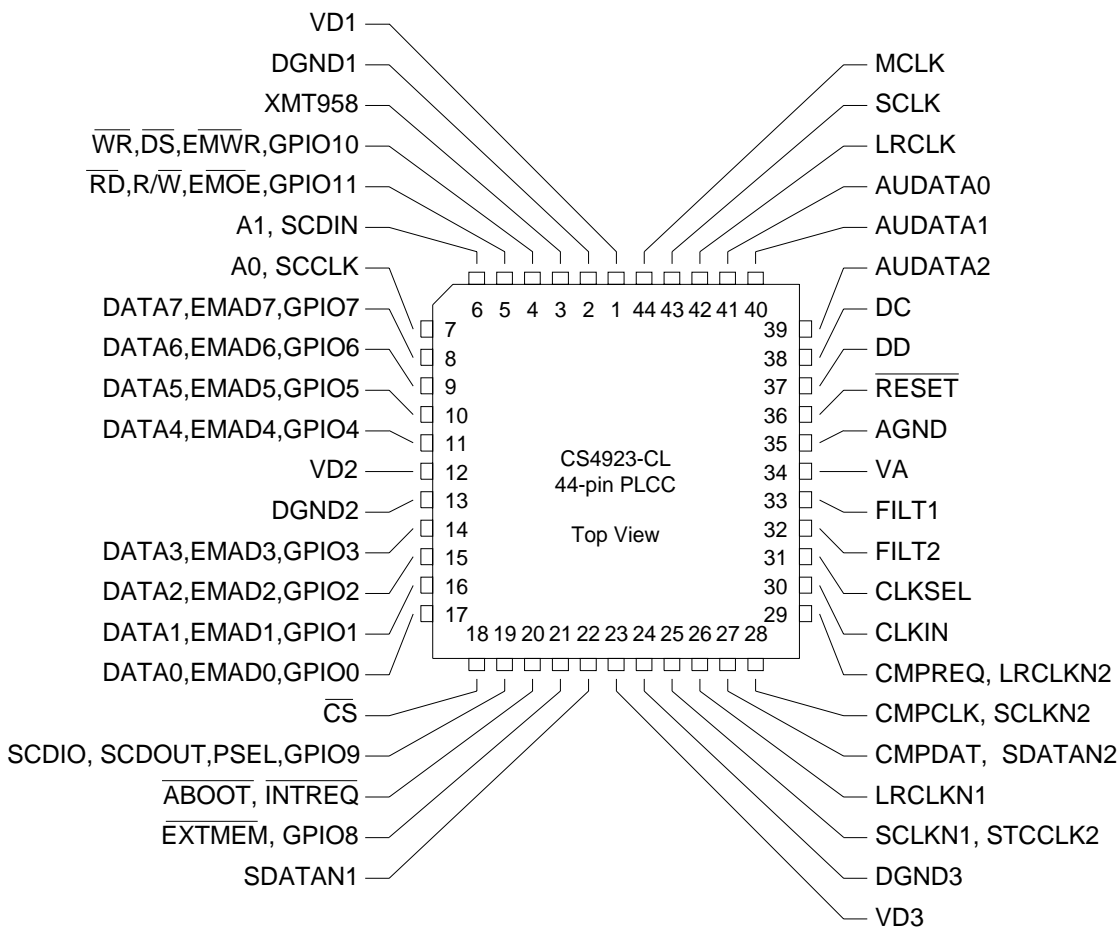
VD1
DGND1
XMT958
$\overline{WR}$,$\overline{DS}$,E$\overline{MWR}$,GPIO10
$\overline{RD}$,R/$\overline{W}$,E$\overline{MOE}$,GPIO11
A1, SCDIN
A0, SCCLK
DATA7,EMAD7,GPIO7
DATA6,EMAD6,GPIO6
DATA5,EMAD5,GPIO5
DATA4,EMAD4,GPIO4
VD2
DGND2
DATA3,EMAD3,GPIO3
DATA2,EMAD2,GPIO2
DATA1,EMAD1,GPIO1
DATA0,EMAD0,GPIO0
$\overline{CS}$
SCDIO, SCDOUT,PSEL,GPIO9
$\overline{ABOOT}$, $\overline{INTREQ}$
$\overline{EXTMEM}$, GPIO8
SDATAN1

MCLK
SCLK
LRCLK
AUDATA0
AUDATA1
AUDATA2
DC
DD
$\overline{RESET}$
AGND
VA
FILT1
FILT2
CLKSEL
CLKIN
CMPREQ, LRCLKN2
CMPCLK, SCLKN2
CMPDAT, SDATAN2
LRCLKN1
SCLKN1, STCCLK2
DGND3
VD3

6 5 4 3 2 1 44 43 42 41 40
7
8
9
10
11
12
13
14
15
16
17
39
38
37
36
35
34
33
32
31
30
29
18 19 20 21 22 23 24 25 26 27 28

CS4923-CL
44-pin PLCC

Top View